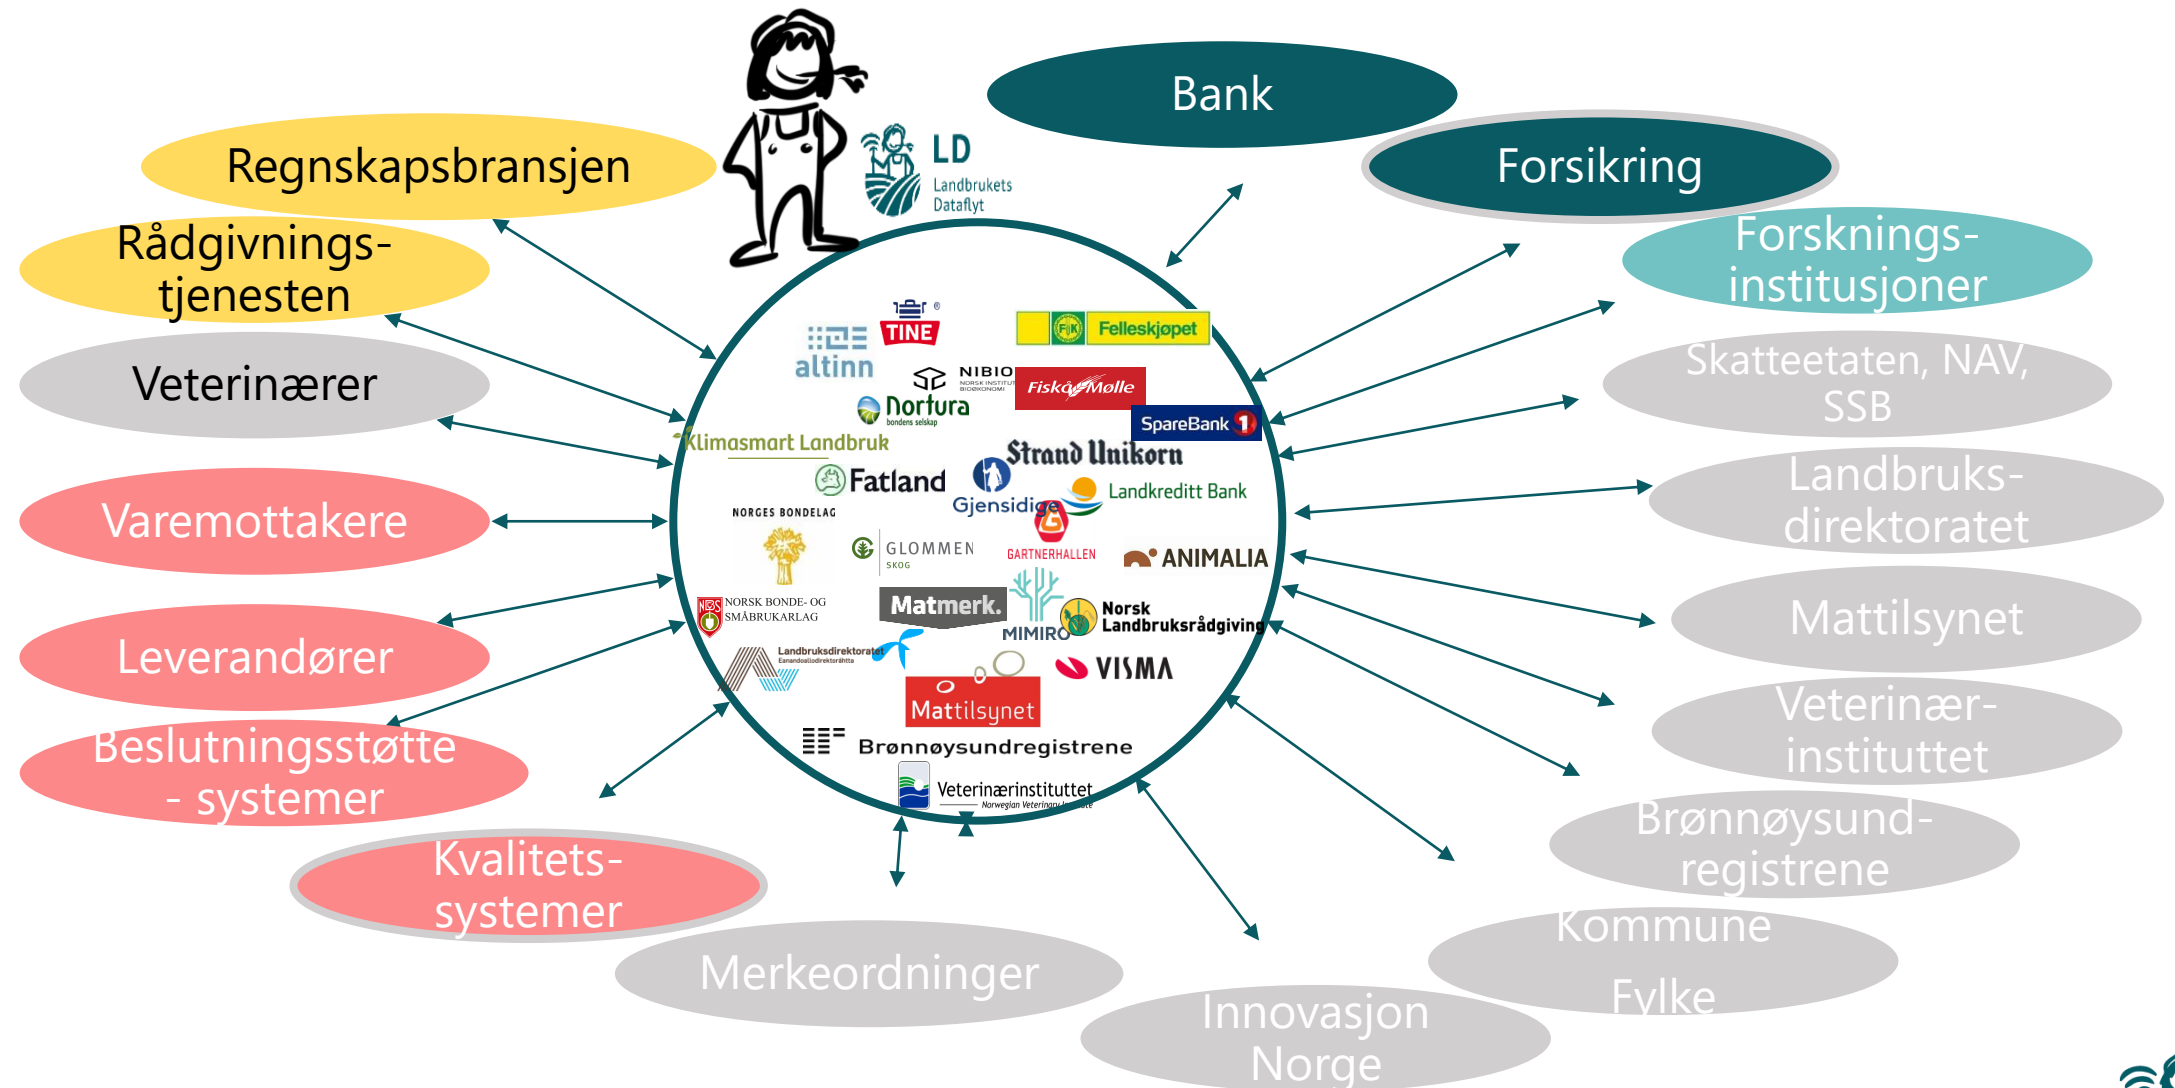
LD
Landbrukets Dataflyt

Bank

Forsikring

Regnskapsbransjen

Rådgivnings-tjenesten

Veterinærer

Varemottakere

Leverandører

Beslutningsstøtte - systemer

Kvalitets-systemer

Merkeordninger

Innovasjon Norge

Kommune Fylke

Brønnøysund-registrene

Veterinær-instituttet

Mattilsynet

Landbruks-direktoratet

Skatteetaten, NAV, SSB

Forsknings-institusjoner

altinn
TINE
Felleskjøpet
NIBIO
Fiskå Mølle
Norfura
SpareBank 1
Klimasmart Landbruk
Strand Unikorn
Fatland
Gjensidige
Landkreditt Bank
NORGES BONDELAG
GLOMMEN SKOG
GARTNERHALLEN
ANIMALIA
NORSK BONDE- OG SMÅBRUKARLAG
Matmerk.
MIMIRO
Norsk Landbruksrådgiving
Landbruksdirektoratet
VISMA
Mattilsynet
Brønnøysundregistrene
Veterinærinstituttet